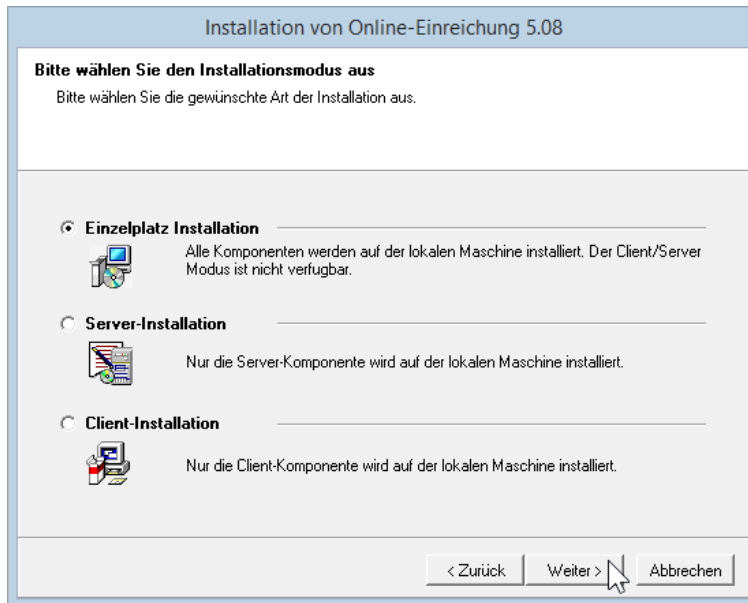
Installation von Online-Einreichung 5.08

Bitte wählen Sie den Installationsmodus aus

Bitte wählen Sie die gewünschte Art der Installation aus.

Einzelplatz Installation

Alle Komponenten werden auf der lokalen Maschine installiert. Der Client/Server Modus ist nicht verfugbar.

Server-Installation

Nur die Server-Komponente wird auf der lokalen Maschine installiert.

Client-Installation

Nur die Client-Komponente wird auf der lokalen Maschine installiert.

< Zurück | Weiter > | Abbrechen